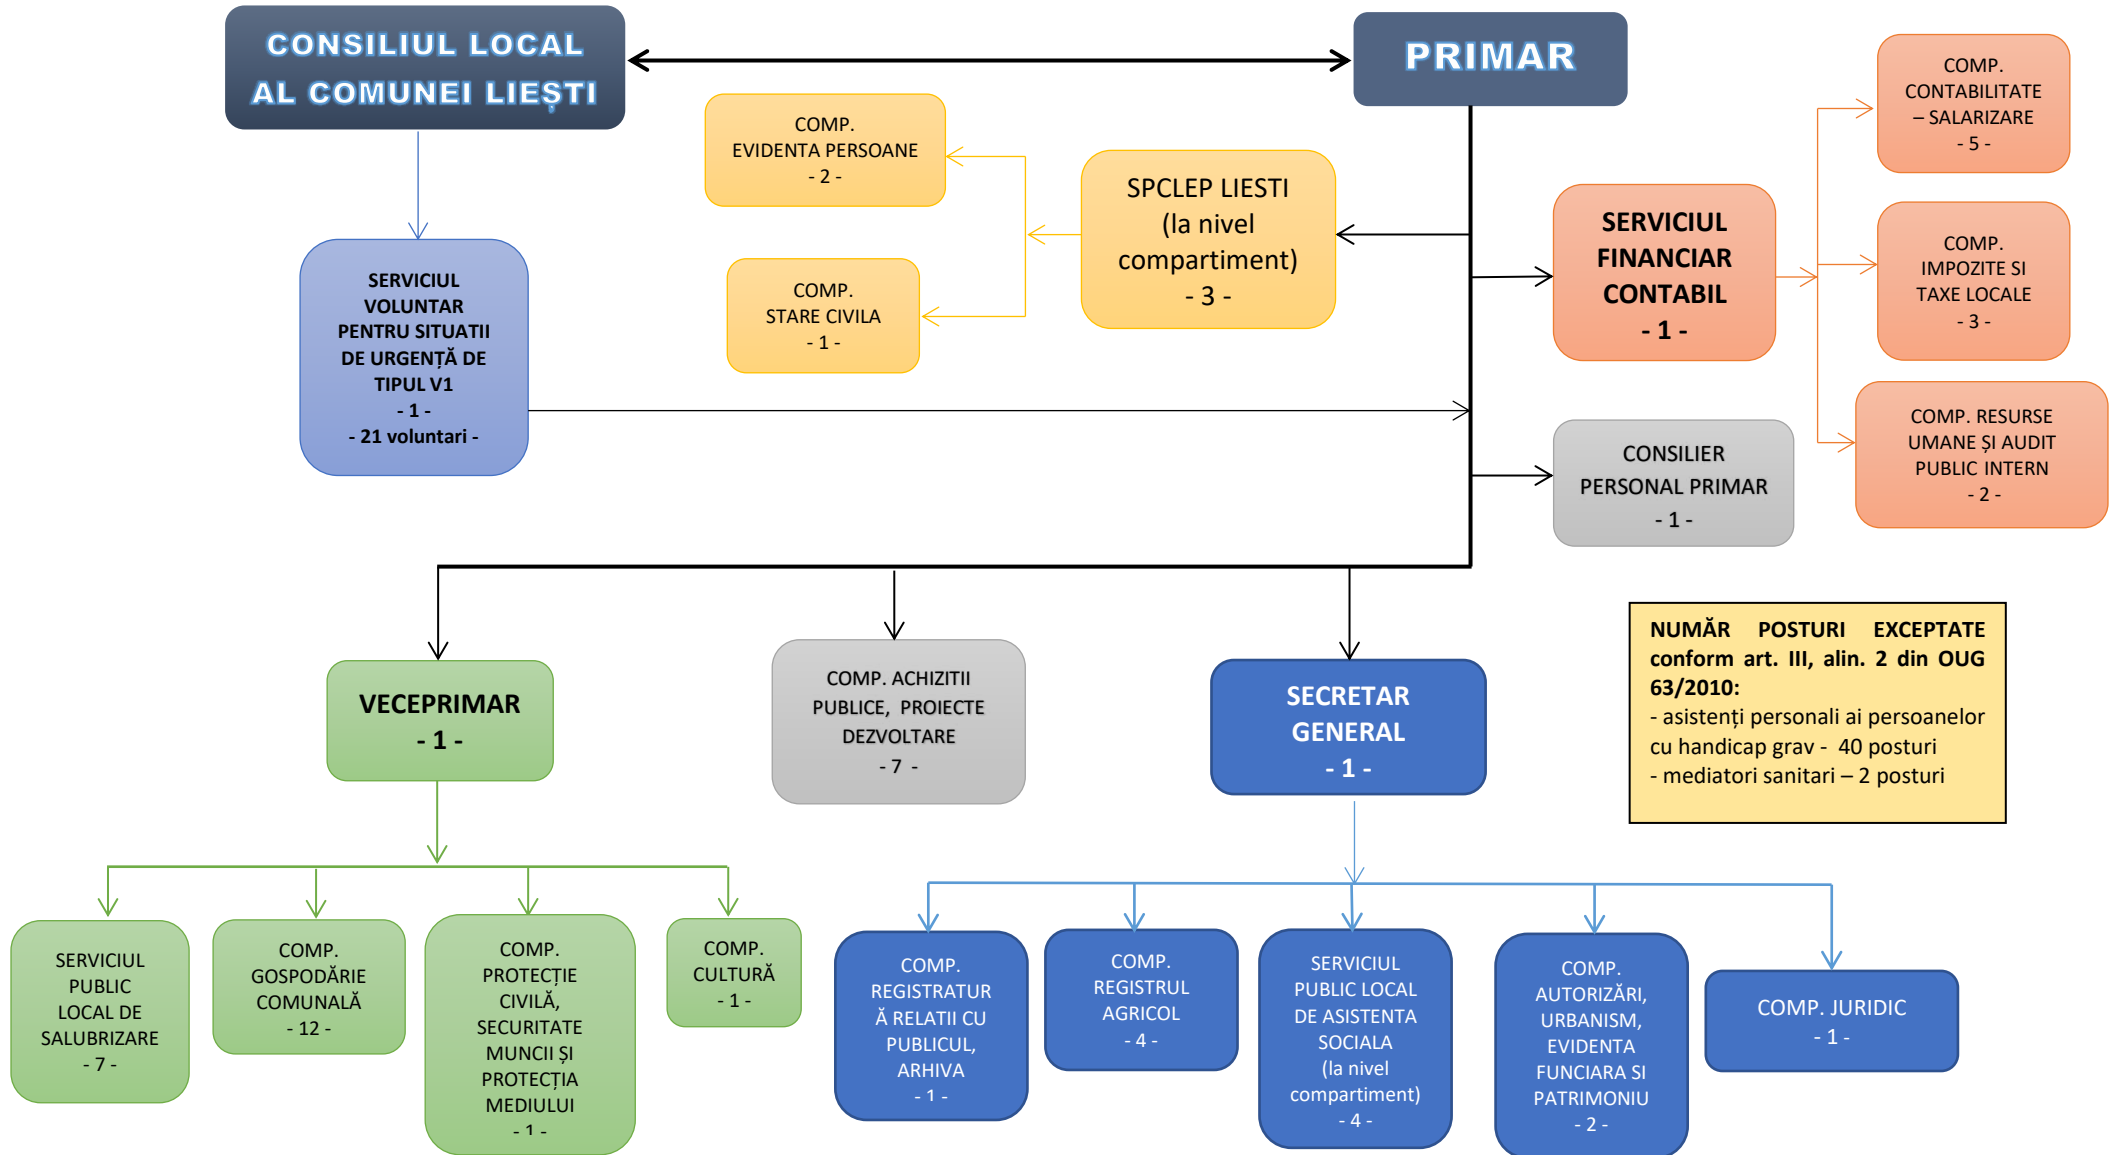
CONSILIUL LOCAL AL COMUNEI LIEȘTI

PRIMAR

COMP. EVIDENTA PERSOANE - 2 -

SPCLEP LIESTI (la nivel compartiment) - 3 -

COMP. STARE CIVILA - 1 -

SERVICIUL VOLUNTAR PENTRU SITUATII DE URGENȚĂ DE TIPUL V1 - 1 - - 21 voluntari -

SERVICIUL FINANCIAR CONTABIL - 1 -

COMP. CONTABILITATE – SALARIZARE - 5 -

COMP. IMPOZITE SI TAXE LOCALE - 3 -

COMP. RESURSE UMANE ȘI AUDIT PUBLIC INTERN - 2 -

CONSILIER PERSONAL PRIMAR - 1 -

VECEPRIMAR - 1 -

COMP. ACHIZITII PUBLICE, PROIECTE DEZVOLTARE - 7 -

SECRETAR GENERAL - 1 -

NUMĂR POSTURI EXCEPTATE conform art. III, alin. 2 din OUG 63/2010:
- asistenți personali ai persoanelor cu handicap grav - 40 posturi
- mediatori sanitari – 2 posturi

SERVICIUL PUBLIC LOCAL DE SALUBRIZARE - 7 -

COMP. GOSPODĂRIE COMUNALĂ - 12 -

COMP. PROTECȚIE CIVILĂ, SECURITATE MUNCII ȘI PROTECȚIA MEDIULUI - 1 -

COMP. CULTURĂ - 1 -

COMP. REGISTRATURĂ RELATII CU PUBLICUL, ARHIVA - 1 -

COMP. REGISTRUL AGRICOL - 4 -

SERVICIUL PUBLIC LOCAL DE ASISTENTA SOCIALA (la nivel compartiment) - 4 -

COMP. AUTORIZĂRI, URBANISM, EVIDENTA FUNCIARA SI PATRIMONIU - 2 -

COMP. JURIDIC - 1 -